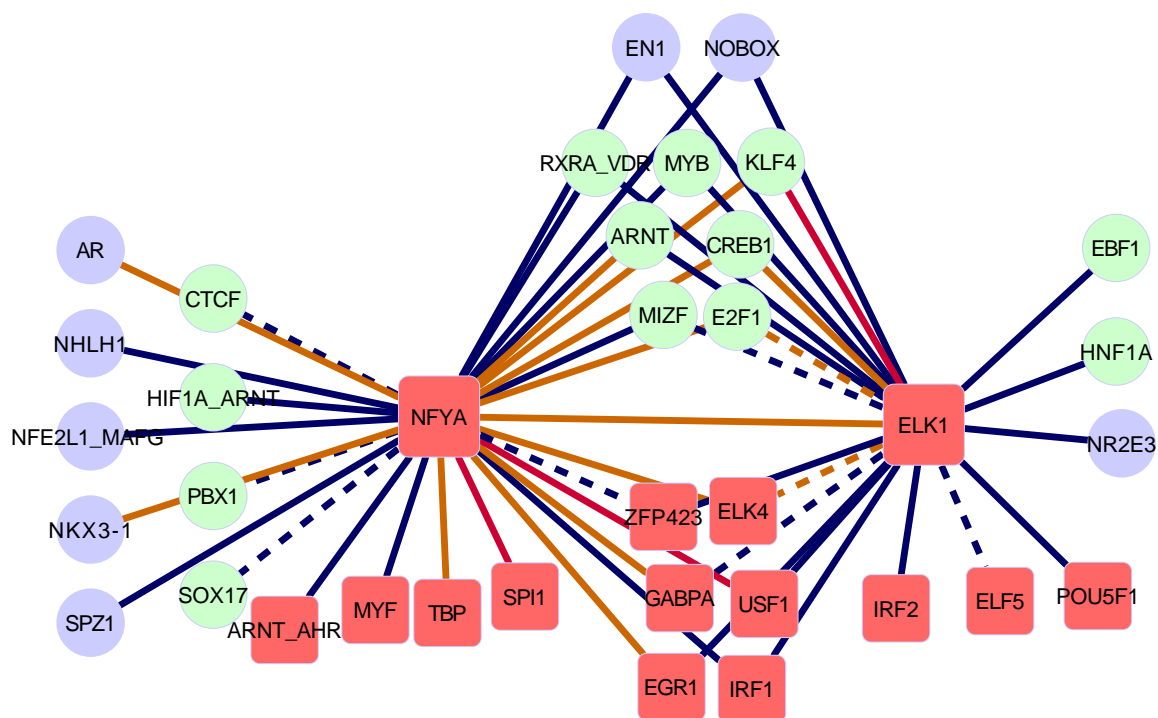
EN1
NOBOX
RXRA_VDR
MYB
KLF4
ARNT
CREB1
AR
CTCF
EBF1
MIZF
E2F1
NHLH1
HNF1A
HIF1A_ARNT
NFYA
ELK1
NFE2L1_MAFG
NR2E3
PBX1
ZFP423
ELK4
NKX3-1
SOX17
GABPA
USF1
SPZ1
ARNT_AHR
MYF
TBP
SPI1
IRF2
ELF5
POU5F1
EGR1
IRF1